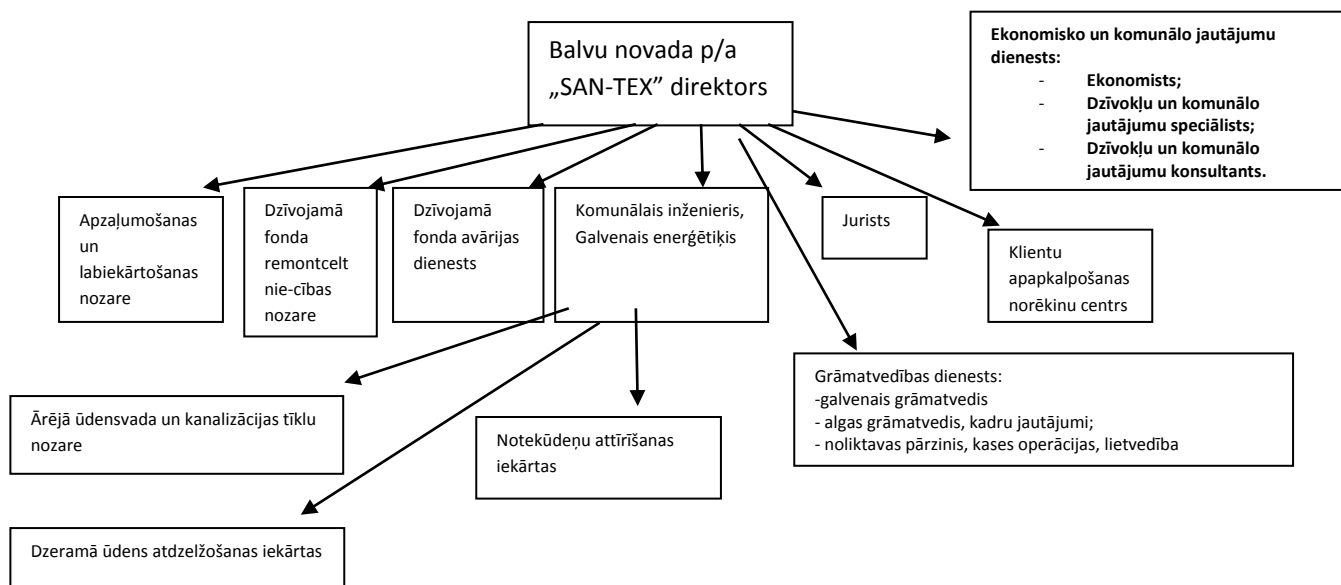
Balvu novada p/a „SAN-TEX" direktors

Ekonomisko un komunālo jautājumu dienests:
- Ekonomists;
- Dzīvokļu un komunālo jautājumu speciālists;
- Dzīvokļu un komunālo jautājumu konsultants.

Apzaļumošanas un labiekārtošanas nozare

Dzīvojamā fonda remontceltnie-cības nozare

Dzīvojamā fonda avārijas dienests

Komunālais inženieris, Galvenais enerģētiķis

Jurists

Klientu apapkalpošanas norēkinu centrs

Grāmatvedības dienests:
-galvenais grāmatvedis
- algas grāmatvedis, kadru jautājumi;
- noliktavas pārzinis, kases operācijas, lietvedība

Ārējā ūdensvada un kanalizācijas tīklu nozare

Notekūdeņu attīrīšanas iekārtas

Dzeramā ūdens atdzelžošanas iekārtas